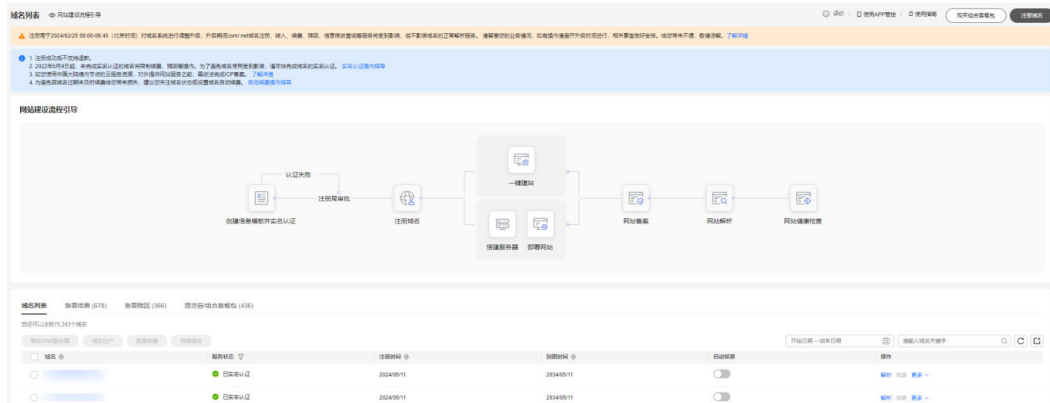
域名列表 网站建设流程引导

评价 | 使用APP管理 | 使用指南 | 购买组合套餐包 | 注册域名

注册局于2024/02/25 09:00-09:45（北京时间）对域名系统进行调整升级，升级期间.com/.net域名注册、转入、续费、赎回、信息修改查询等服务将受到影响，但不影响域名的正常解析服务。请您尽量避开这段时间进行操作，如有操作请在升级时间后进行，给您带来的不便，敬请谅解。了解详情

1. 注册成功后不支持退款。
2. 2022年6月1日起，未完成实名认证的域名将限制续费、赎回等操作。为了避免域名使用受到影响，请尽快完成域名的实名认证。实名认证操作指导
3. 如您使用中国大陆境内节点的云服务资源，对外提供网站服务之前，需该域名完成ICP备案。了解详情
4. 为避免域名过期未及时续费造成您的损失，建议您对域名开启自动续费。自动续费操作指导

网站建设流程引导

认证失败
注册局审核
创建信息模板并实名认证
注册域名
一键建站
搭建服务器
部署网站
网站备案
网站解析
网站健康检查

域名列表 | 急需续费 (678) | 急需赎回 (366) | 提示器/组合套餐包 (436)

您还可以注册75,243个域名

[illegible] | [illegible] | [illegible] | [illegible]

开始日期 — 结束日期 | 请输入域名关键字

| 域名 | 服务状态 | 注册时间 | 到期时间 | 自动续费 | 操作 |
|---|---|---|---|---|---|
| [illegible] | 已实名认证 | 2024/05/11 | 2034/05/11 | | 解析 续费 更多 |
| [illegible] | 已实名认证 | 2024/05/11 | 2034/05/11 | | 解析 续费 更多 |